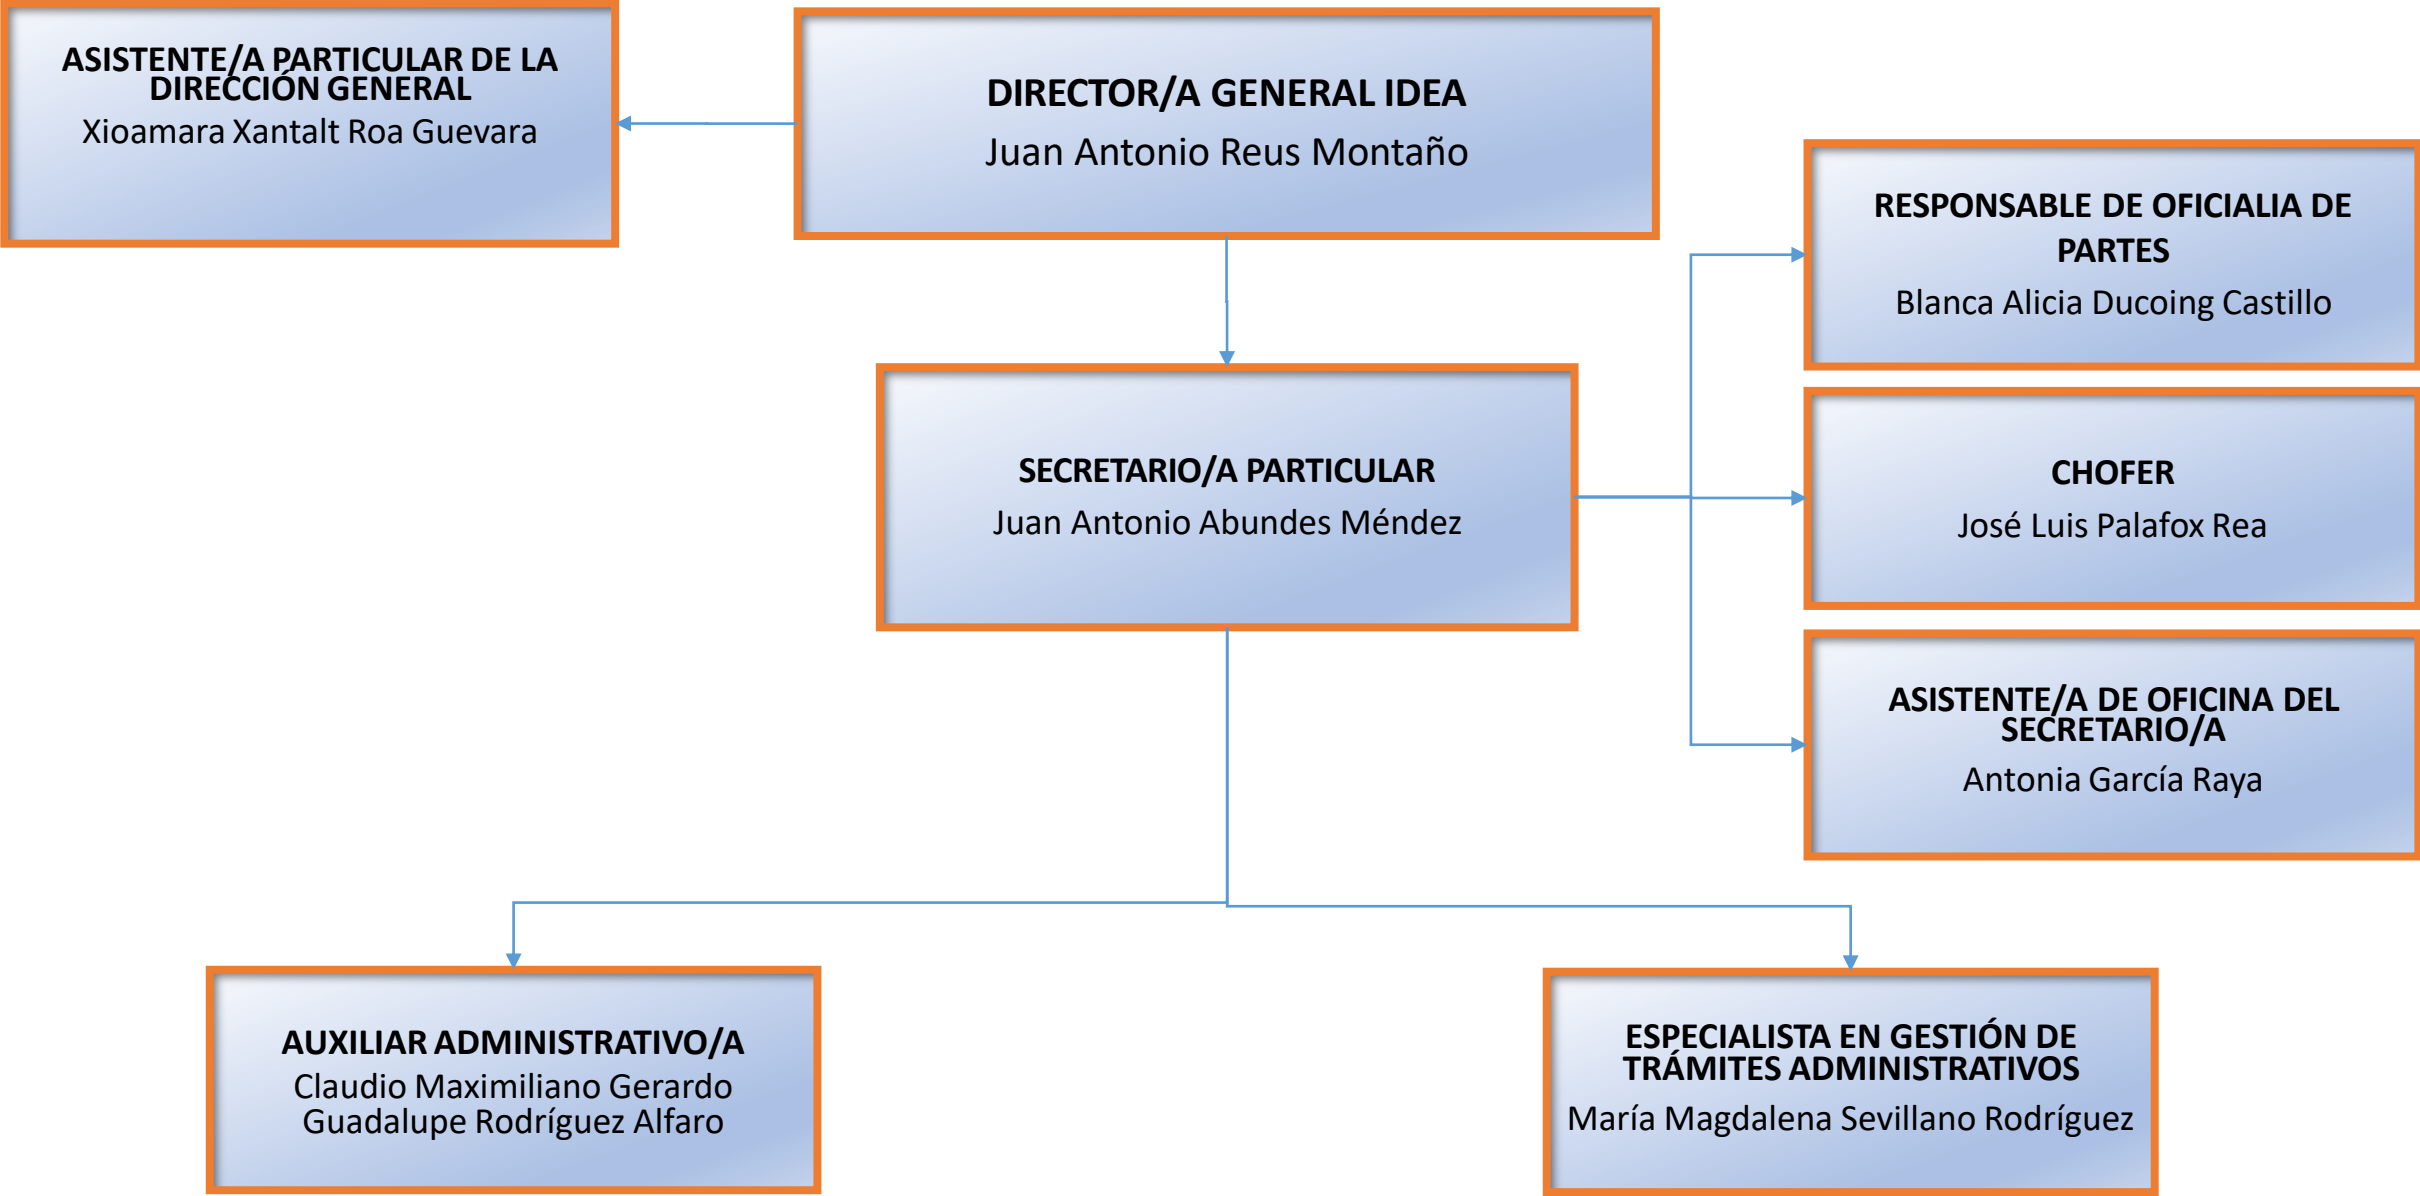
DIRECTOR/A GENERAL IDEA
Juan Antonio Reus Montaño

ASISTENTE/A PARTICULAR DE LA DIRECCIÓN GENERAL
Xioamara Xantalt Roa Guevara

SECRETARIO/A PARTICULAR
Juan Antonio Abundes Méndez

RESPONSABLE DE OFICIALIA DE PARTES
Blanca Alicia Ducoing Castillo

CHOFER
José Luis Palafox Rea

ASISTENTE/A DE OFICINA DEL SECRETARIO/A
Antonia García Raya

AUXILIAR ADMINISTRATIVO/A
Claudio Maximiliano Gerardo Guadalupe Rodríguez Alfaro

ESPECIALISTA EN GESTIÓN DE TRÁMITES ADMINISTRATIVOS
María Magdalena Sevillano Rodríguez